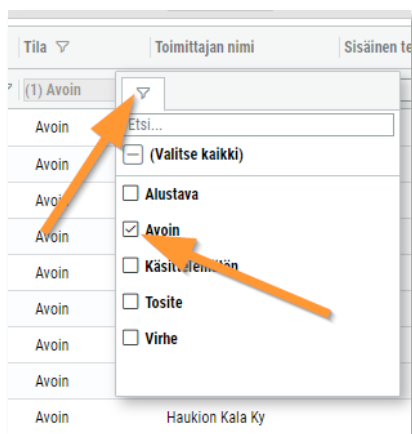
Tila

Toimittajan nimi

Sisäinen te

(1) Avoin

Avoin

Avoin

Avoin

Avoin

Avoin

Avoin

Avoin

Avoin

Avoin

Etsi...

(Valitse kaikki)

Alustava

Avoin

Käsittelemätön

Tosite

Virhe

Haukion Kala Ky